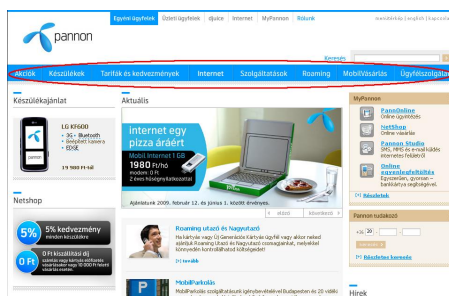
pannon

Egyéni ügyfelek | Üzleti ügyfelek | djuice | Internet | MyPannon | Rólunk

mentőkártya | english | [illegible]

Keresés

Akciók | Készülékek | Tarifák és kedvezmények | Internet | Szolgáltatások | Roaming | MobilVásárlás | Ügyfélszolgálat

Készülékajánlat

LG KF600
• 3G • Bluetooth
• 3 fekete kamera
• EDGE

19 900 Ft-tól

Netshop

5% 5% kedvezmény minden készülékre

0 Ft 0 Ft kiszállítási díj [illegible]

Aktuális

internet egy pizza áráért

Mobil Internet 1 GB
1980 Ft/hó
modem: 0 Ft
2 éves hűségnyilatkozattal

Ajánlatunk 2009. február 12. és június 1. között érvényes.

előző | következő

Roaming utazó és Nagyutazó

Ha kártyás vagy Új Generációs Kártyás ügyfél vagy, akkor neked ajánljuk Roaming Utazó és Nagyutazó csomagjainkat, melyekkel könnyedén kontrollálhatod költségeidet!

tovább

MobilParkolás

MobilParkolás szolgáltatásunk igénybevételével Budapesten és 20 vidéki

MyPannon

PannOnline
Online ügyintézés

NetShop
Online vásárlás

Pannon Studio
SMS, MMS és e-mail küldés internetes felületről

Online egyenlegfeltöltés
Egyszerűen, gyorsan – bankkártya segítségével.

Részletek

Pannon tudakozó

+36 20 - -

Részletes keresés

Hírek